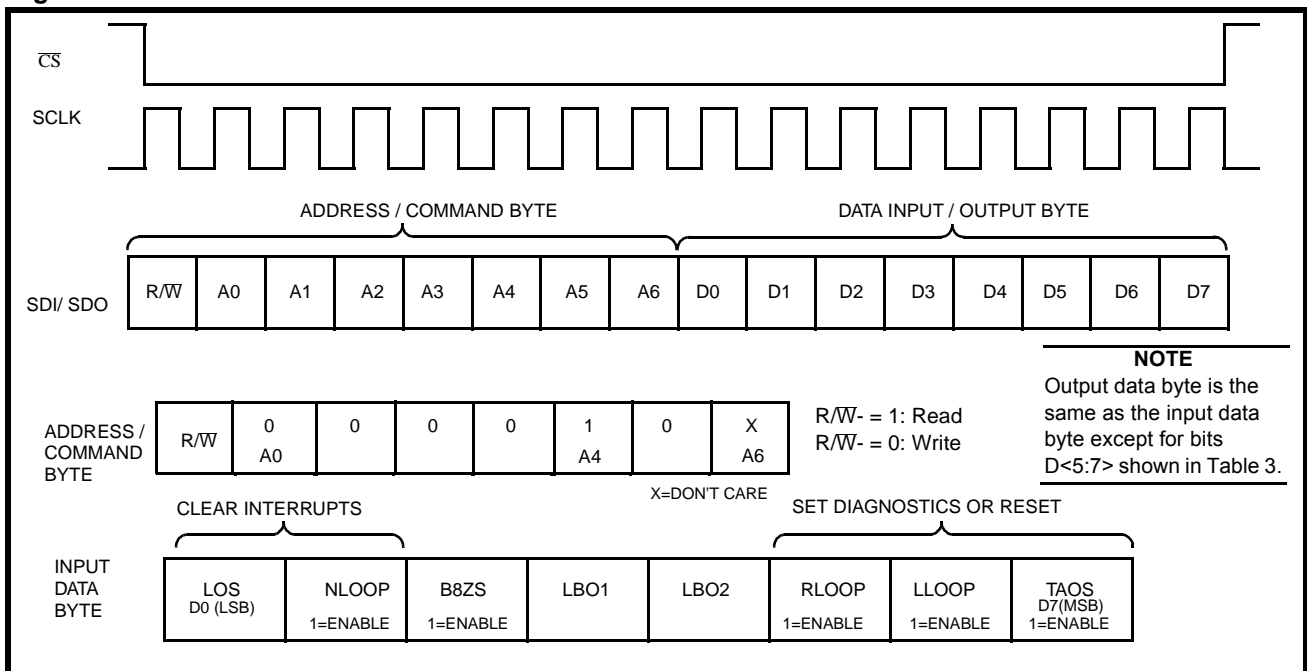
$\overline{CS}$

SCLK

ADDRESS / COMMAND BYTE

DATA INPUT / OUTPUT BYTE

SDI/ SDO

| R/$\overline{W}$ | A0 | A1 | A2 | A3 | A4 | A5 | A6 | D0 | D1 | D2 | D3 | D4 | D5 | D6 | D7 |
|---|---|---|---|---|---|---|---|---|---|---|---|---|---|---|---|

NOTE
Output data byte is the same as the input data byte except for bits D<5:7> shown in Table 3.

ADDRESS / COMMAND BYTE

| R/$\overline{W}$ | 0 A0 | 0 | 0 | 0 | 1 A4 | 0 | X A6 |
|---|---|---|---|---|---|---|---|

R/$\overline{W}$- = 1: Read
R/$\overline{W}$- = 0: Write

X=DON'T CARE

CLEAR INTERRUPTS

SET DIAGNOSTICS OR RESET

INPUT DATA BYTE

| LOS D0 (LSB) | NLOOP 1=ENABLE | B8ZS 1=ENABLE | LBO1 | LBO2 | RLOOP 1=ENABLE | LLOOP 1=ENABLE | TAOS D7(MSB) 1=ENABLE |
|---|---|---|---|---|---|---|---|